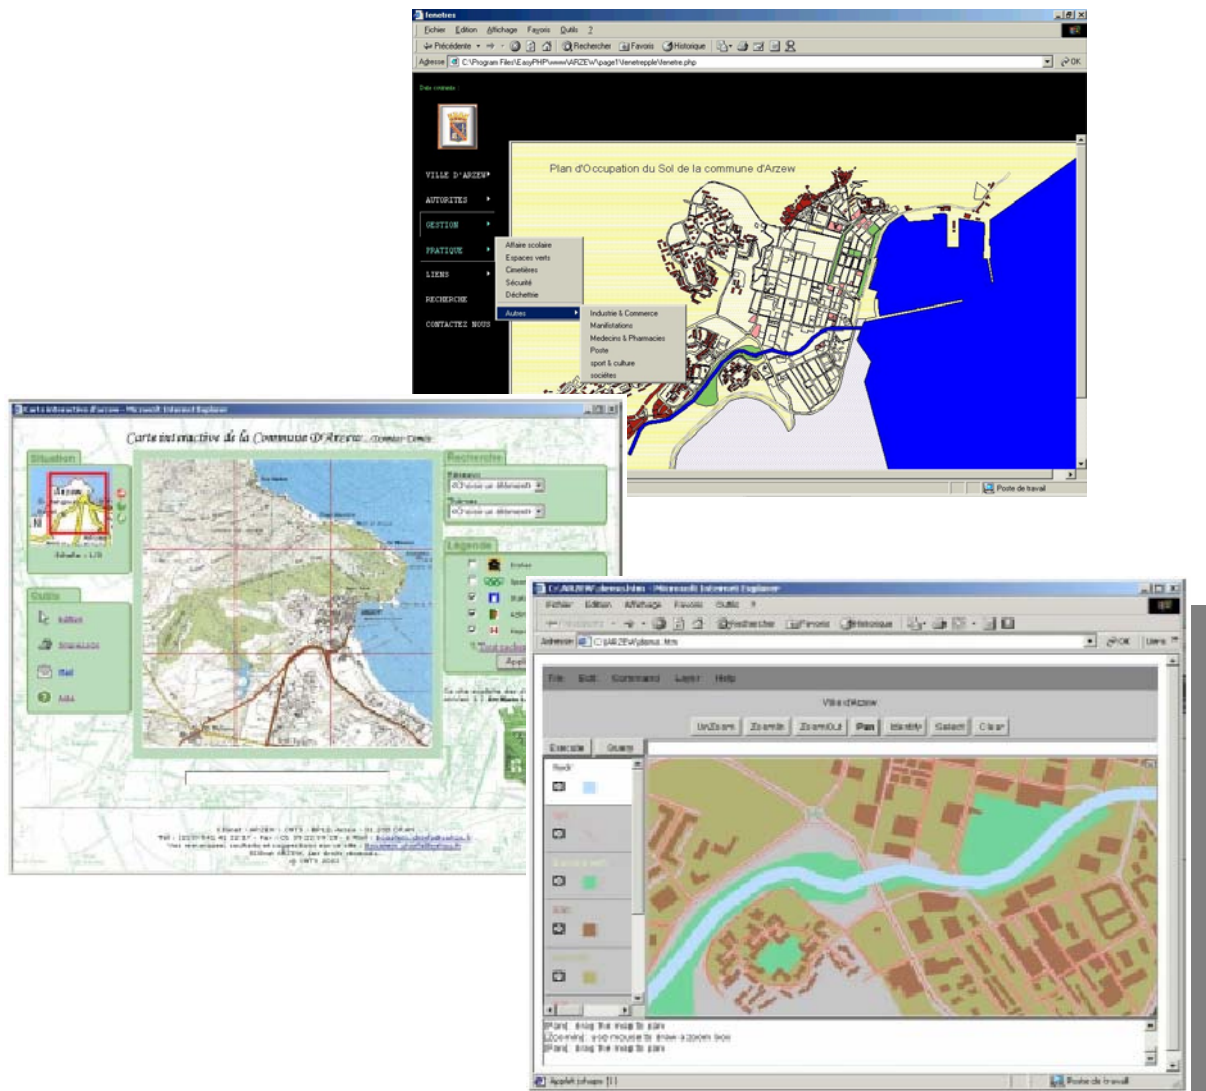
fenetres

Fichier Edition Affichage Favoris Outils ?

Précédente Rechercher Favoris Historique

Adresse C:\Program Files\EasyPHP\www\ARZEW\page1\fenetrepple\fenetre.php

OK

VILLE D'ARZEW

AUTORITES

GESTION

PRATIQUE

LIENS

RECHERCHE

CONTACTEZ NOUS

Plan d'Occupation du Sol de la commune d'Arzew

Affaire scolaire
Espaces verts
Cimetières
Sécurité
Déchetterie
Autres

Industrie & Commerce
Manifestations
Medecins & Pharmacies
Poste
sport & culture
sociétés

Poste de travail

Carte interactive d'Arzew - Microsoft Internet Explorer

Carte interactive de la Commune D'Arzew

Situation

Outils

Recherche

Légende

Ville d'Arzew

Zoom In Zoom Out Pan Identify Select Clear

Execute Query

Applet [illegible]

Poste de travail